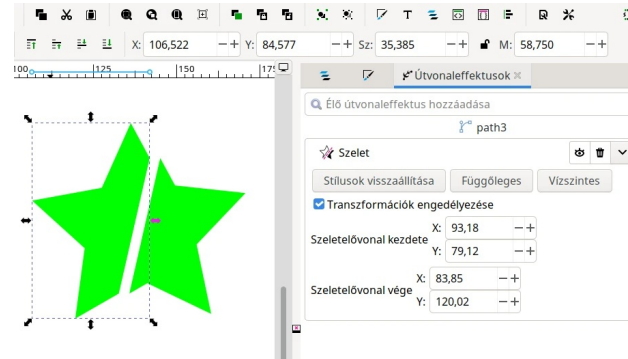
X: 106,522 −+ Y: 84,577 −+ Sz: 35,385 −+ M: 58,750 −+

100 125 150 175

Útvonaleffektusok ×

Élő útvonaleffektus hozzáadása

path3

Szelet

Stílusok visszaállítása Függőleges Vízszintes

Transzformációk engedélyezése

Szeletelővonal kezdete X: 93,18 −+
Y: 79,12 −+

Szeletelővonal vége X: 83,85 −+
Y: 120,02 −+